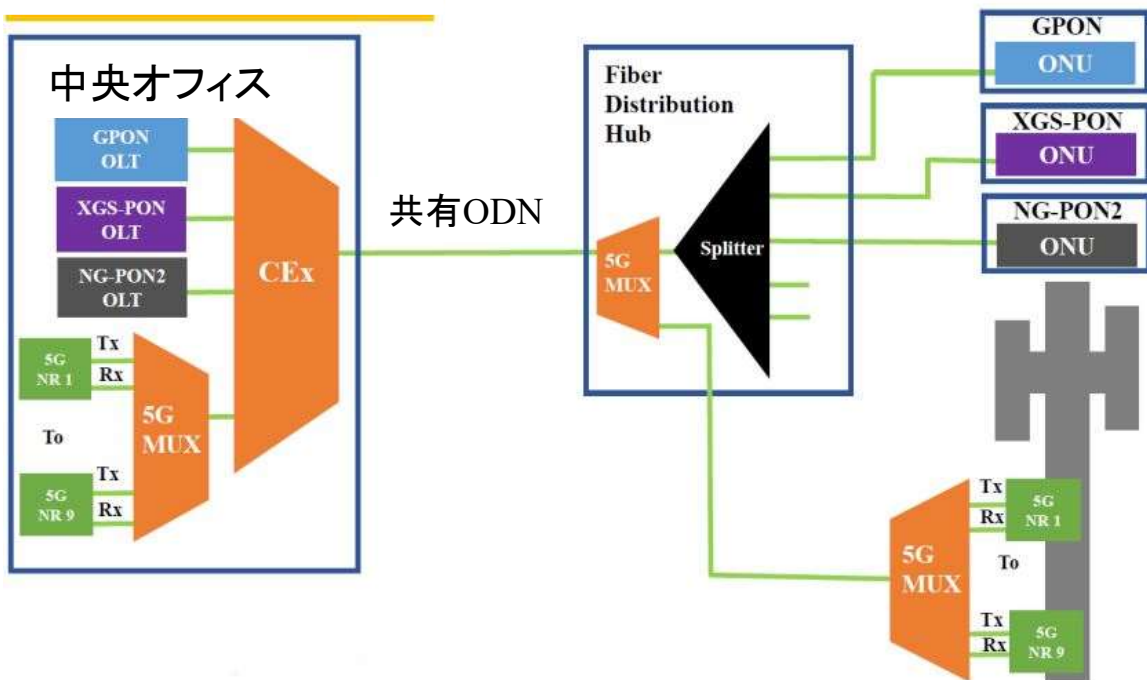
中央オフィス

GPON OLT

XGS-PON OLT

NG-PON2 OLT

CEx

5G NR 1

Tx

Rx

To

5G NR 9

Tx

Rx

5G MUX

共有ODN

Fiber Distribution Hub

5G MUX

Splitter

GPON

ONU

XGS-PON

ONU

NG-PON2

ONU

5G MUX

Tx

Rx

5G NR 1

To

Tx

Rx

5G NR 9